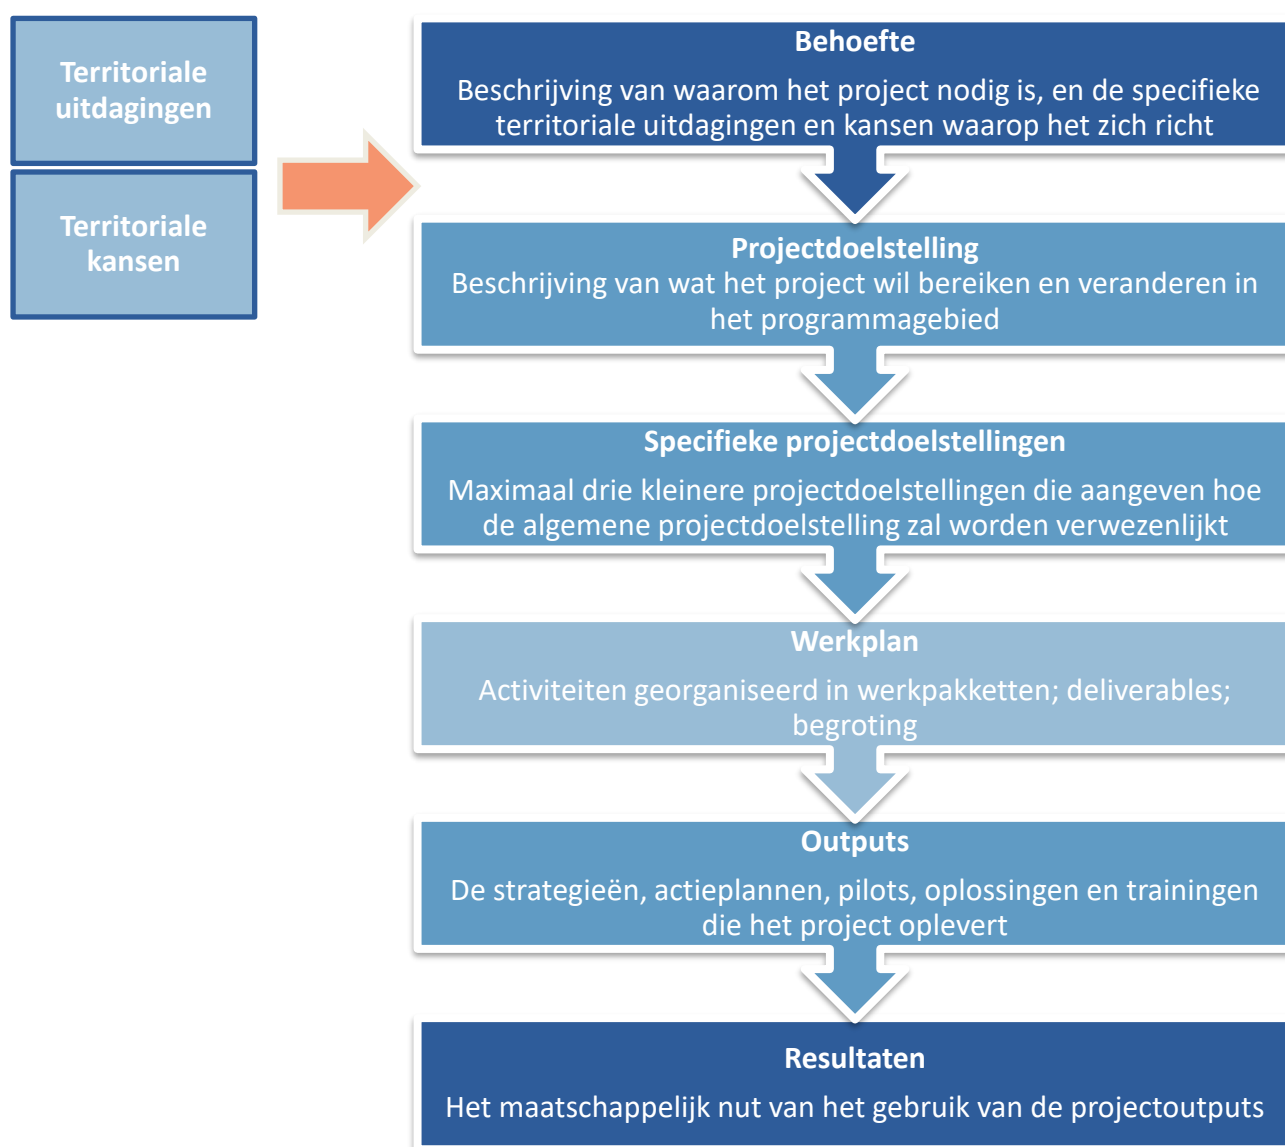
Territoriale uitdagingen

Territoriale kansen

Behoefte

Beschrijving van waarom het project nodig is, en de specifieke territoriale uitdagingen en kansen waarop het zich richt

Projectdoelstelling

Beschrijving van wat het project wil bereiken en veranderen in het programmagebied

Specifieke projectdoelstellingen

Maximaal drie kleinere projectdoelstellingen die aangeven hoe de algemene projectdoelstelling zal worden verwezenlijkt

Werkplan

Activiteiten georganiseerd in werkpakketten; deliverables; begroting

Outputs

De strategieën, actieplannen, pilots, oplossingen en trainingen die het project oplevert

Resultaten

Het maatschappelijk nut van het gebruik van de projectoutputs